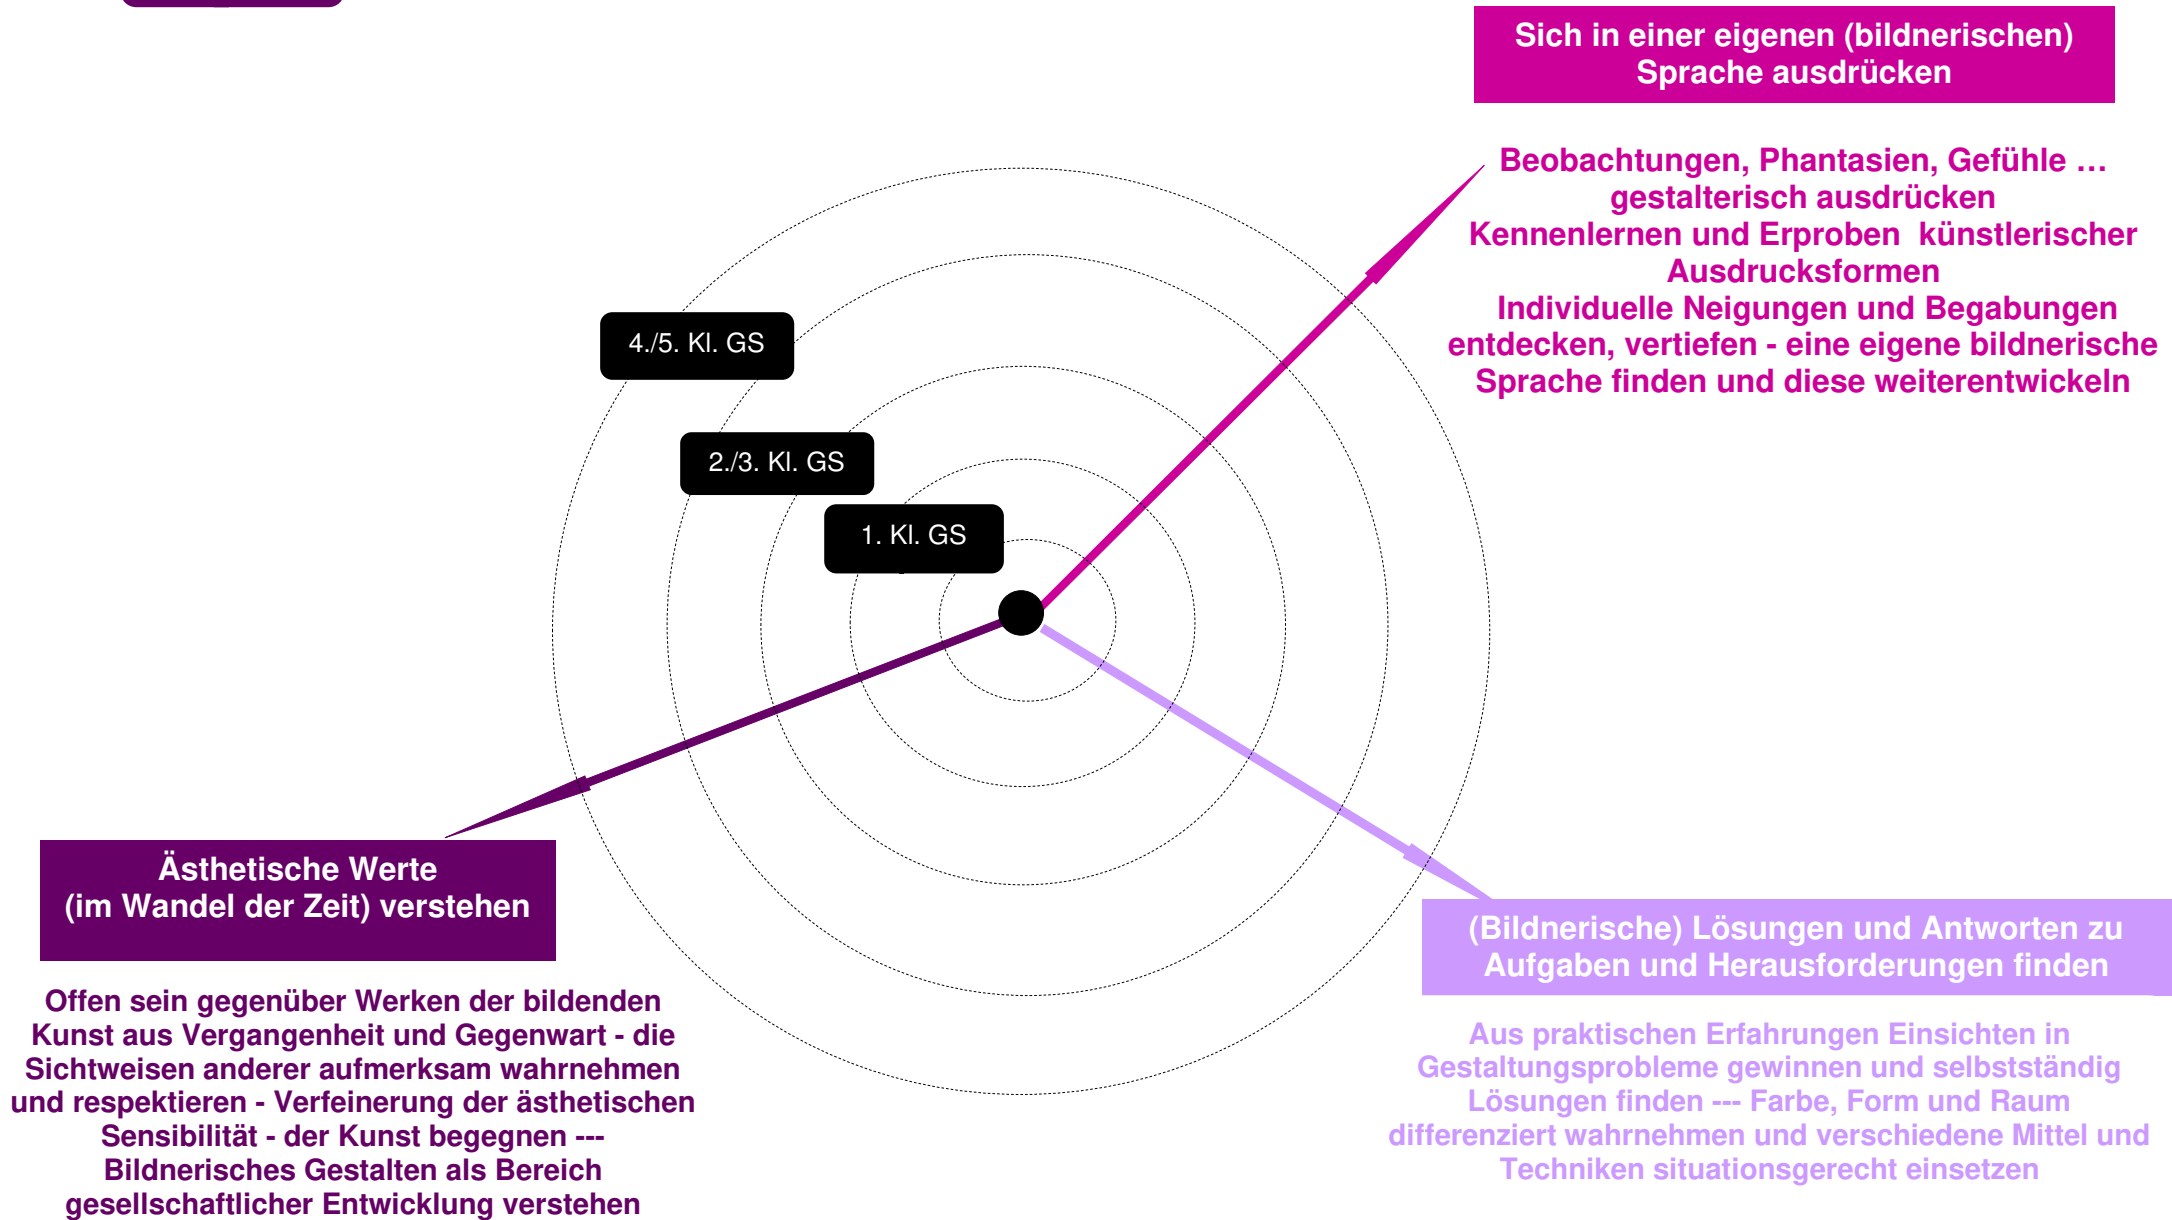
Sich in einer eigenen (bildnerischen) Sprache ausdrücken

Beobachtungen, Phantasien, Gefühle … gestalterisch ausdrücken
Kennenlernen und Erproben künstlerischer Ausdrucksformen
Individuelle Neigungen und Begabungen entdecken, vertiefen - eine eigene bildnerische Sprache finden und diese weiterentwickeln

4./5. Kl. GS

2./3. Kl. GS

1. Kl. GS

Ästhetische Werte
(im Wandel der Zeit) verstehen

Offen sein gegenüber Werken der bildenden Kunst aus Vergangenheit und Gegenwart - die Sichtweisen anderer aufmerksam wahrnehmen und respektieren - Verfeinerung der ästhetischen Sensibilität - der Kunst begegnen --- Bildnerisches Gestalten als Bereich gesellschaftlicher Entwicklung verstehen

(Bildnerische) Lösungen und Antworten zu Aufgaben und Herausforderungen finden

Aus praktischen Erfahrungen Einsichten in Gestaltungsprobleme gewinnen und selbstständig Lösungen finden --- Farbe, Form und Raum differenziert wahrnehmen und verschiedene Mittel und Techniken situationsgerecht einsetzen